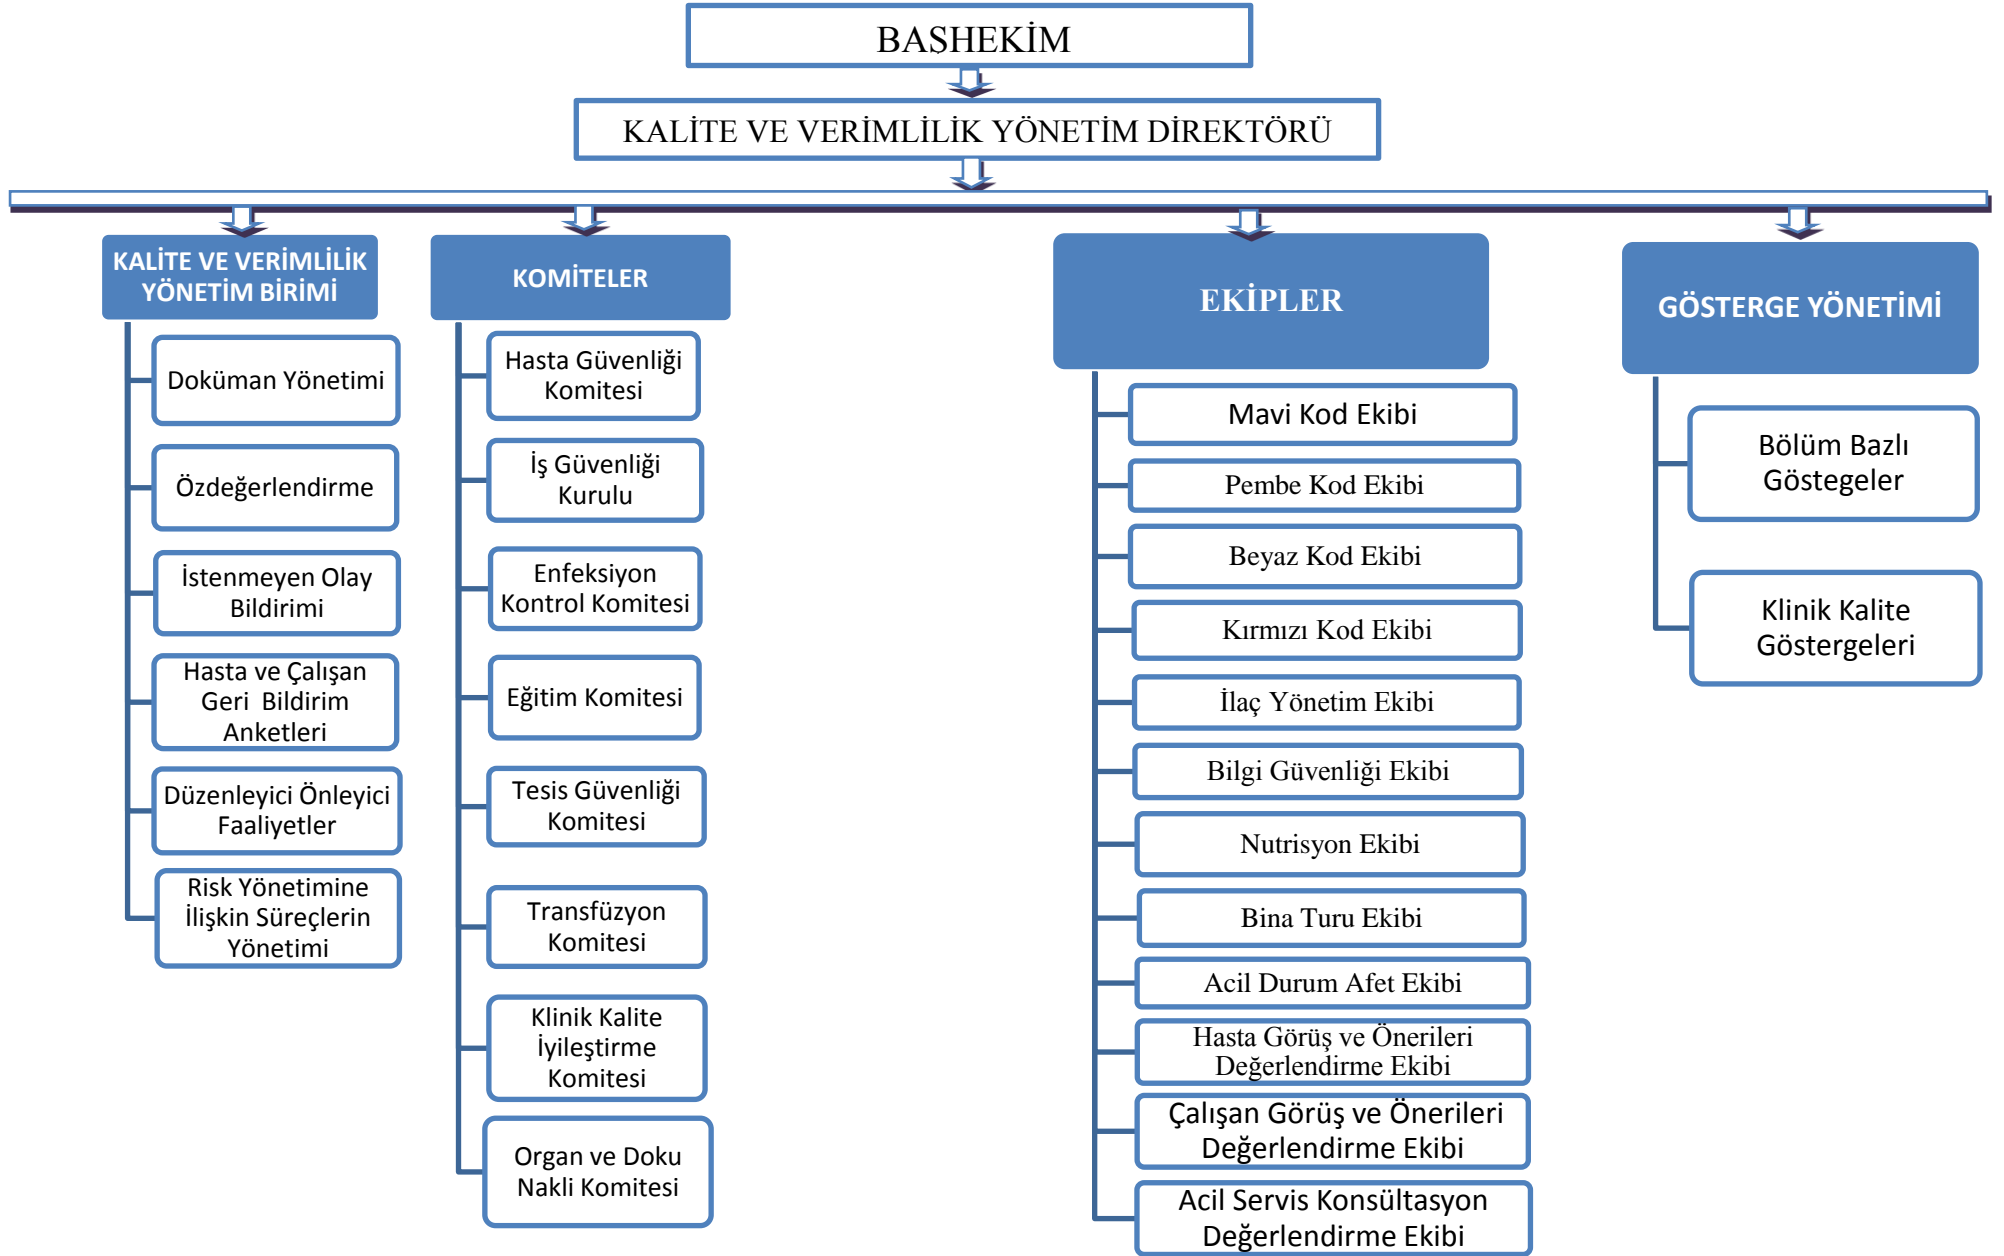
BASHEKİM

KALİTE VE VERİMLİLİK YÖNETİM DİREKTÖRÜ

KALİTE VE VERİMLİLİK YÖNETİM BİRİMİ

Doküman Yönetimi

Özdeğerlendirme

İstenmeyen Olay Bildirimi

Hasta ve Çalışan Geri Bildirim Anketleri

Düzenleyici Önleyici Faaliyetler

Risk Yönetimine İlişkin Süreçlerin Yönetimi

KOMİTELER

Hasta Güvenliği Komitesi

İş Güvenliği Kurulu

Enfeksiyon Kontrol Komitesi

Eğitim Komitesi

Tesis Güvenliği Komitesi

Transfüzyon Komitesi

Klinik Kalite İyileştirme Komitesi

Organ ve Doku Nakli Komitesi

EKİPLER

Mavi Kod Ekibi

Pembe Kod Ekibi

Beyaz Kod Ekibi

Kırmızı Kod Ekibi

İlaç Yönetim Ekibi

Bilgi Güvenliği Ekibi

Nutrisyon Ekibi

Bina Turu Ekibi

Acil Durum Afet Ekibi

Hasta Görüş ve Önerileri Değerlendirme Ekibi

Çalışan Görüş ve Önerileri Değerlendirme Ekibi

Acil Servis Konsültasyon Değerlendirme Ekibi

GÖSTERGE YÖNETİMİ

Bölüm Bazlı Göstegeler

Klinik Kalite Göstergeleri